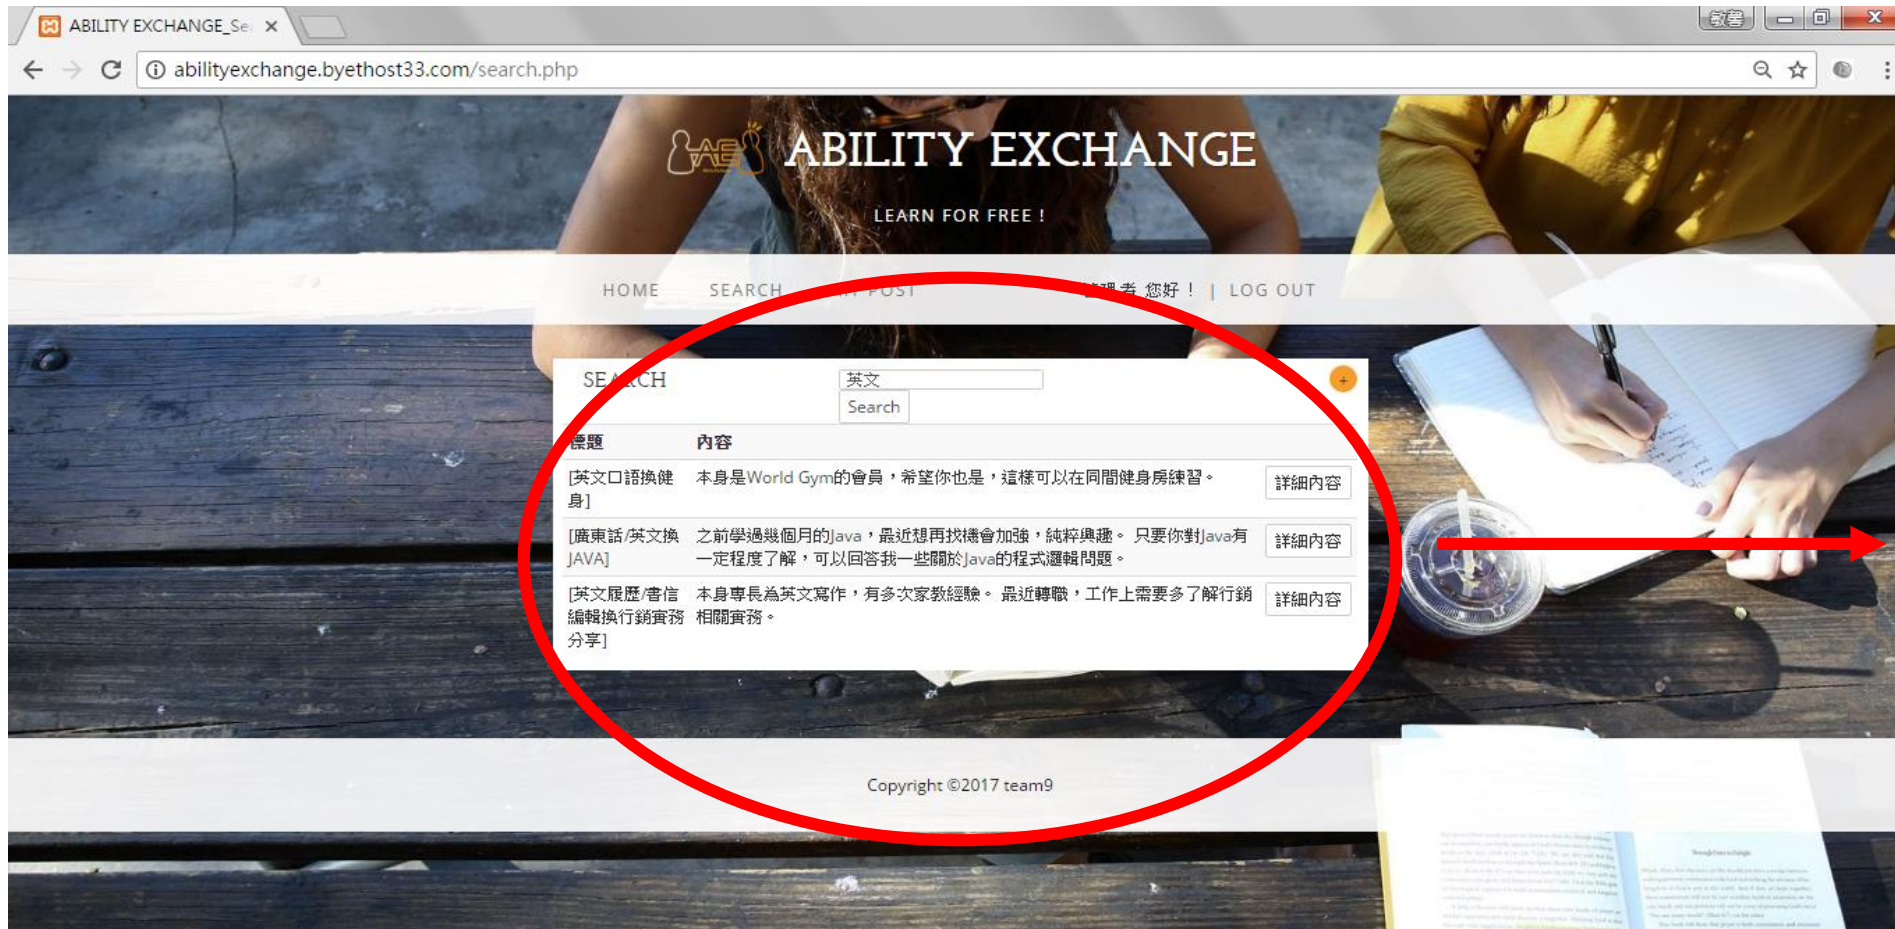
ABILITY EXCHANGE_Se ×

abilityexchange.byethost33.com/search.php

ABILITY EXCHANGE

LEARN FOR FREE !

HOME SEARCH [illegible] POST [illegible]者 您好！ | LOG OUT

SE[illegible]CH 英文 Search

| 標題 | 內容 | |
|---|---|---|
| [英文口語換健身] | 本身是World Gym的會員，希望你也是，這樣可以在同間健身房練習。 | 詳細內容 |
| [廣東話/英文換JAVA] | 之前學過幾個月的Java，最近想再找機會加強，純粹興趣。 只要你對Java有一定程度了解，可以回答我一些關於Java的程式邏輯問題。 | 詳細內容 |
| [英文履歷/書信編輯換行銷實務分享] | 本身專長為英文寫作，有多次家教經驗。 最近轉職，工作上需要多了解行銷相關實務。 | 詳細內容 |

Copyright ©2017 team9